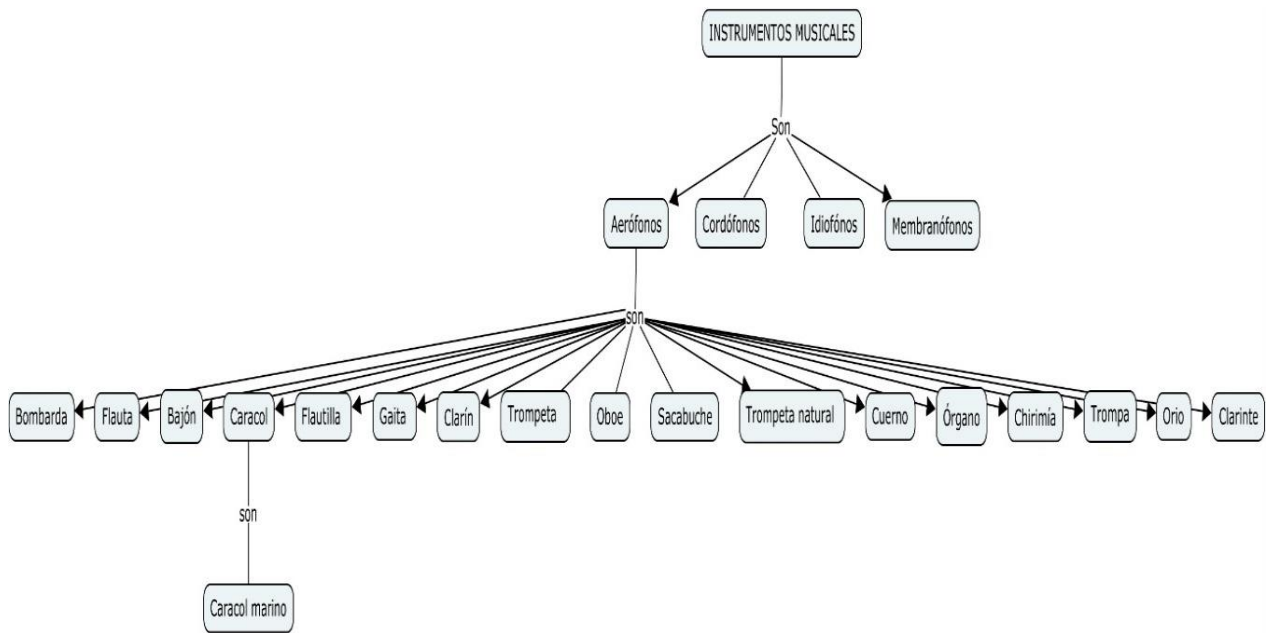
INSTRUMENTOS MUSICALES

Son

Aerófonos

Cordófonos

Idiofónos

Membranófonos

son

Bombarda

Flauta

Bajón

Caracol

Flautilla

Gaita

Clarín

Trompeta

Oboe

Sacabuche

Trompeta natural

Cuerno

Órgano

Chirimía

Trompa

Orio

Clarinte

son

Caracol marino